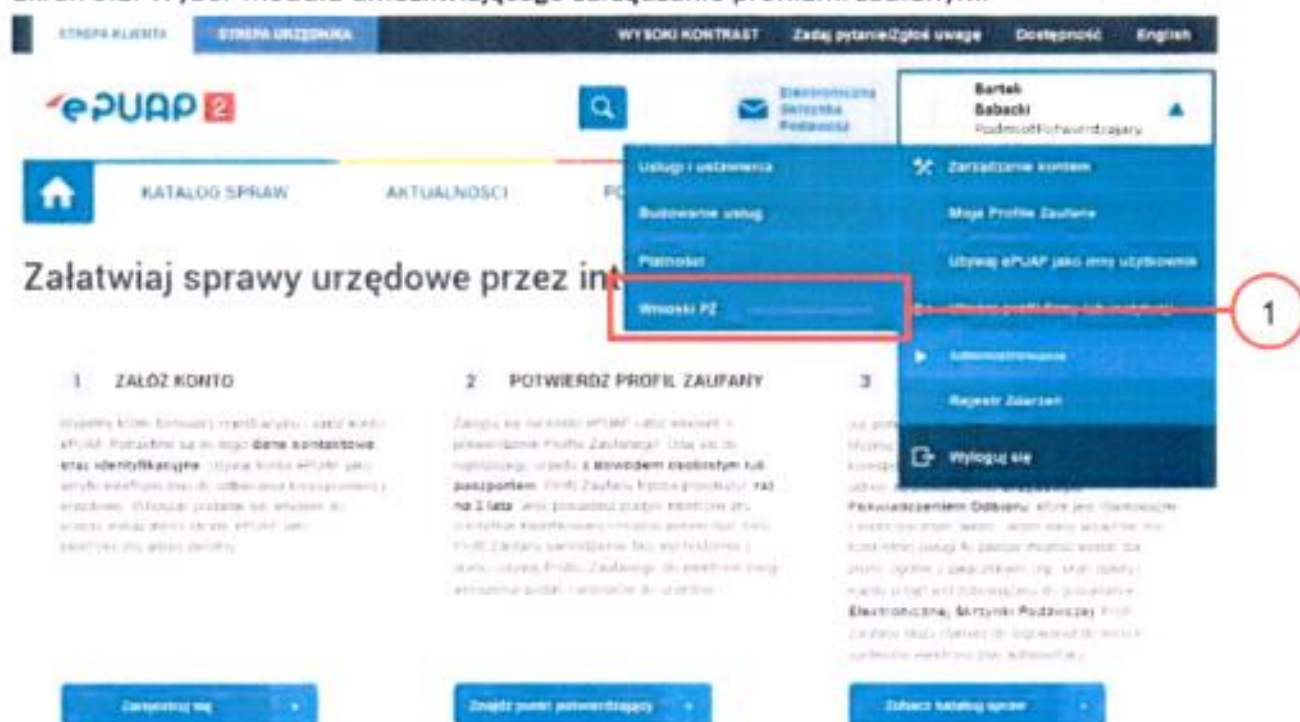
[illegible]

STREFA KLIENTA STREFA URZĘDNIKA WYSOKI KONTRAST Zadaj pytanie/Zgłoś uwagę Dostępność English

ePUAP 2

Elektroniczna Skrzynka Podawcza

Bartek Babacki Podmiot/Pracownik/zarządzający

KATALOG SPRAW AKTUALNOŚCI PO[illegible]

Usługi i ustawienia
Budowanie usług
Płatności
Wnioski PZ

Zarządzanie kontem
Moje Profile Zaufane
Używaj ePUAP jako inny użytkownik
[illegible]
Administrowanie
Rejestr Zdarzeń
Wyloguj się

1

Załatwiaj sprawy urzędowe przez int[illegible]

1 ZAŁÓŻ KONTO

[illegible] dane kontaktowe oraz identyfikacyjne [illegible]

2 POTWIERDŹ PROFIL ZAUFANY

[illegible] z dowodem osobistym lub paszportem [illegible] raz na 3 lata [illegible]

3 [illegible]

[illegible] Poświadczeniem Odbioru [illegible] Elektronicznej Skrzynki Podawczej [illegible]

Zarejestruj się

Znajdź punkt potwierdzający

Zobacz katalog spraw